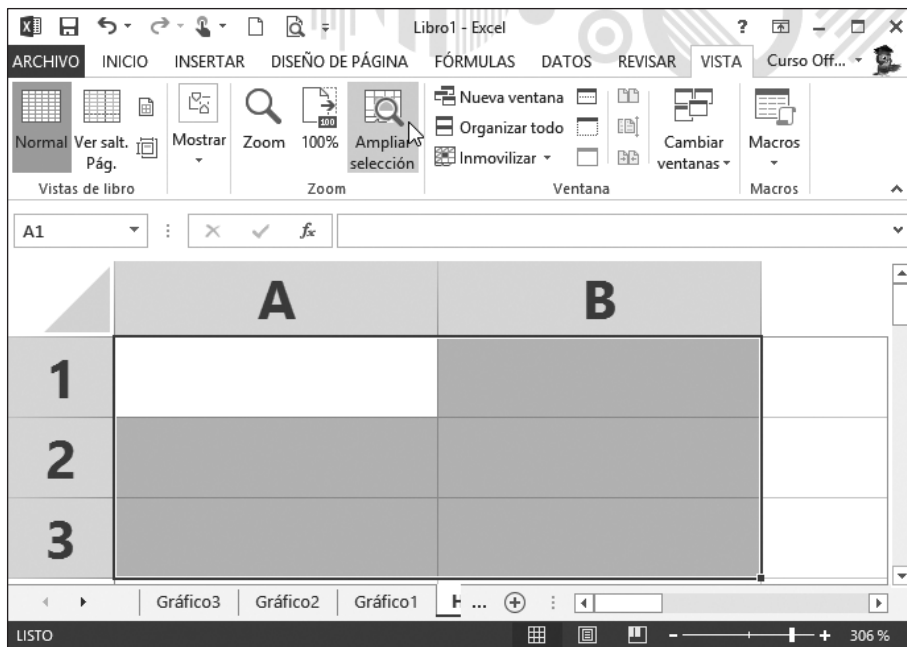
Libro1 - Excel

? — □ ×

ARCHIVO INICIO INSERTAR DISEÑO DE PÁGINA FÓRMULAS DATOS REVISAR VISTA Curso Off...

Normal Ver salt. Pág. Mostrar Zoom 100% Ampliar selección Nueva ventana Organizar todo Inmovilizar Cambiar ventanas Macros

Vistas de libro Zoom Ventana Macros

A1 $f_x$

| | A | B |
|---|---|---|
| 1 | | |
| 2 | | |
| 3 | | |

Gráfico3 Gráfico2 Gráfico1 H ...

LISTO 306 %